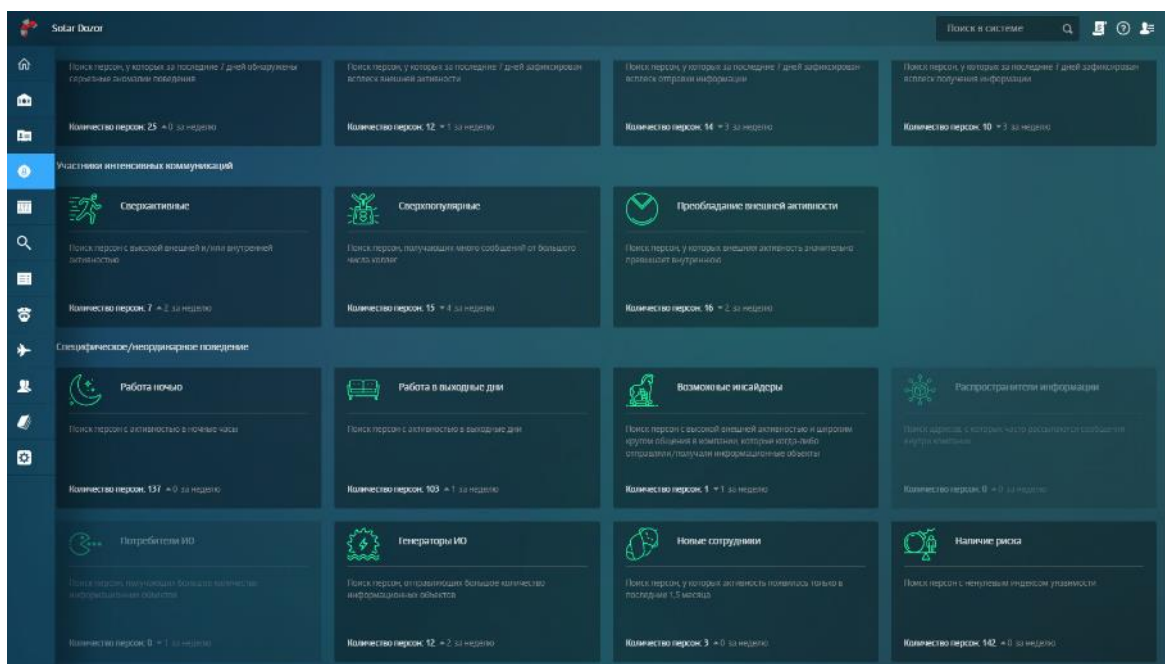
Solar Dozor

Поиск в системе

Поиск персон, у которых за последние 7 дней обнаружены серьезные аномалии поведения

Количество персон: 25 ▲0 за неделю

Поиск персон, у которых за последние 7 дней зафиксирован всплеск внешней активности

Количество персон: 12 ▼1 за неделю

Поиск персон, у которых за последние 7 дней зафиксирован всплеск отправки информации

Количество персон: 14 ▼3 за неделю

Поиск персон, у которых за последние 7 дней зафиксирован всплеск получения информации

Количество персон: 10 ▼3 за неделю

Участники интенсивных коммуникаций

Сверхактивные

Поиск персон с высокой внешней и/или внутренней активностью

Количество персон: 7 ▲2 за неделю

Сверхпопулярные

Поиск персон, получающих много сообщений от большого числа коллег

Количество персон: 15 ▼4 за неделю

Преобладание внешней активности

Поиск персон, у которых внешняя активность значительно превышает внутреннюю

Количество персон: 16 ▼2 за неделю

Специфическое/неординарное поведение

Работа ночью

Поиск персон с активностью в ночные часы

Количество персон: 137 ▲0 за неделю

Работа в выходные дни

Поиск персон с активностью в выходные дни

Количество персон: 103 ▲1 за неделю

Возможные инсайдеры

Поиск персон с высокой внешней активностью и широким кругом общения в компании, которые когда-либо отправляли/получали информационные объекты

Количество персон: 1 ▼1 за неделю

Распространители информации

Поиск адресов, с которых часто рассылаются сообщения внутри компании

Количество персон: 0 ▲0 за неделю

Потребители ИО

Поиск персон, получающих большое количество информационных объектов

Количество персон: 0 ▼1 за неделю

Генераторы ИО

Поиск персон, отправляющих большое количество информационных объектов

Количество персон: 12 ▲2 за неделю

Новые сотрудники

Поиск персон, у которых активность появилась только в последние 1,5 месяца

Количество персон: 3 ▲0 за неделю

Наличие риска

Поиск персон с ненулевым индексом уязвимости

Количество персон: 142 ▲0 за неделю